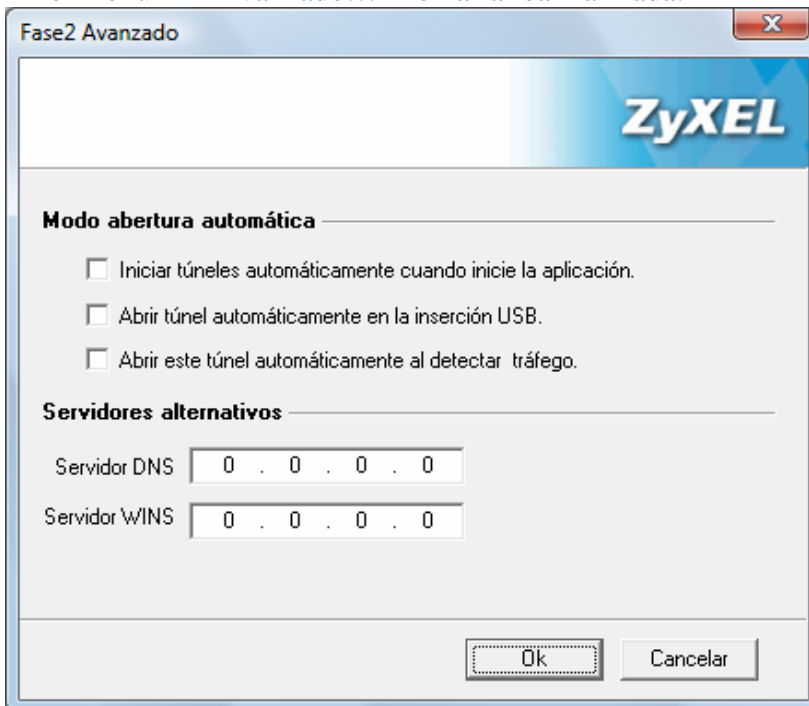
Fase2 Avanzado

ZyXEL

Modo abertura automática

Iniciar túneles automáticamente cuando inicie la aplicación.

Abrir túnel automáticamente en la inserción USB.

Abrir este túnel automáticamente al detectar tráfego.

Servidores alternativos

Servidor DNS 0 . 0 . 0 . 0

Servidor WINS 0 . 0 . 0 . 0

Ok

Cancelar